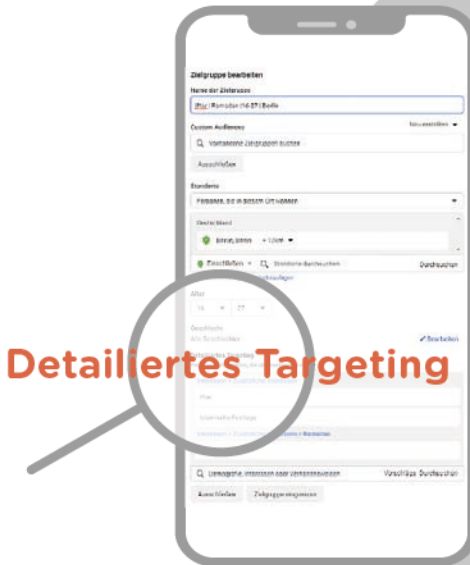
Zielgruppe bearbeiten

Name der Zielgruppe

Pflo | Romantik (16-27) | Berlin

Custom Audiences

Neu erstellen ▾

Vorhandene Zielgruppen suchen

Ausschließen

Standorte

Personen, die in diesem Ort wohnen ▾

Deutschland

Berlin, Berlin + 10 km ▾

Einschließen ▾ Standorte durchsuchen Durchsuchen

Alter

16 ▾ 27 ▾

Geschlecht

Alle Geschlechter

Bearbeiten

Detailiertes Targeting

Pflo

Weibliche Fantasy

Demografie, Interessen oder Verhaltensweisen Vorschläge Durchsuchen

Ausschließen Zielgruppe eingrenzen